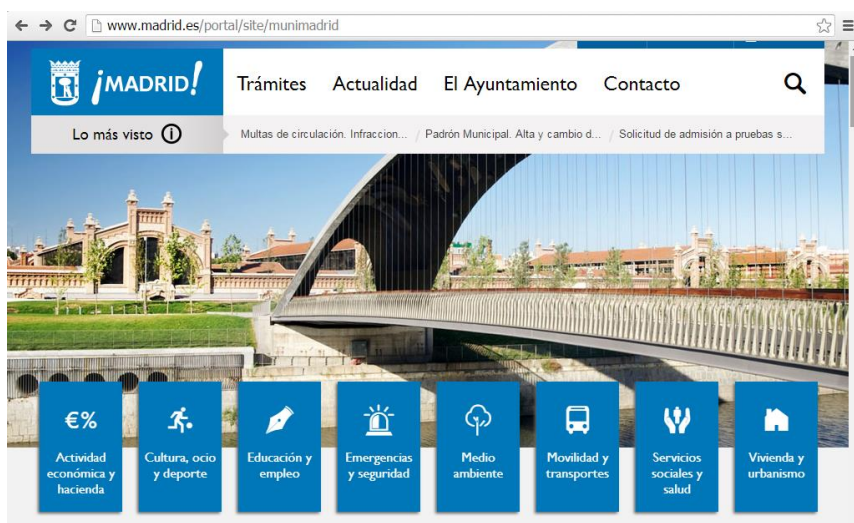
www.madrid.es/portal/site/munimadrid

¡MADRID!

Trámites Actualidad El Ayuntamiento Contacto

Lo más visto

Multas de circulación. Infraccion... Padrón Municipal. Alta y cambio d... Solicitud de admisión a pruebas s...

€%
Actividad económica y hacienda

Cultura, ocio y deporte

Educación y empleo

Emergencias y seguridad

Medio ambiente

Movilidad y transportes

Servicios sociales y salud

Vivienda y urbanismo